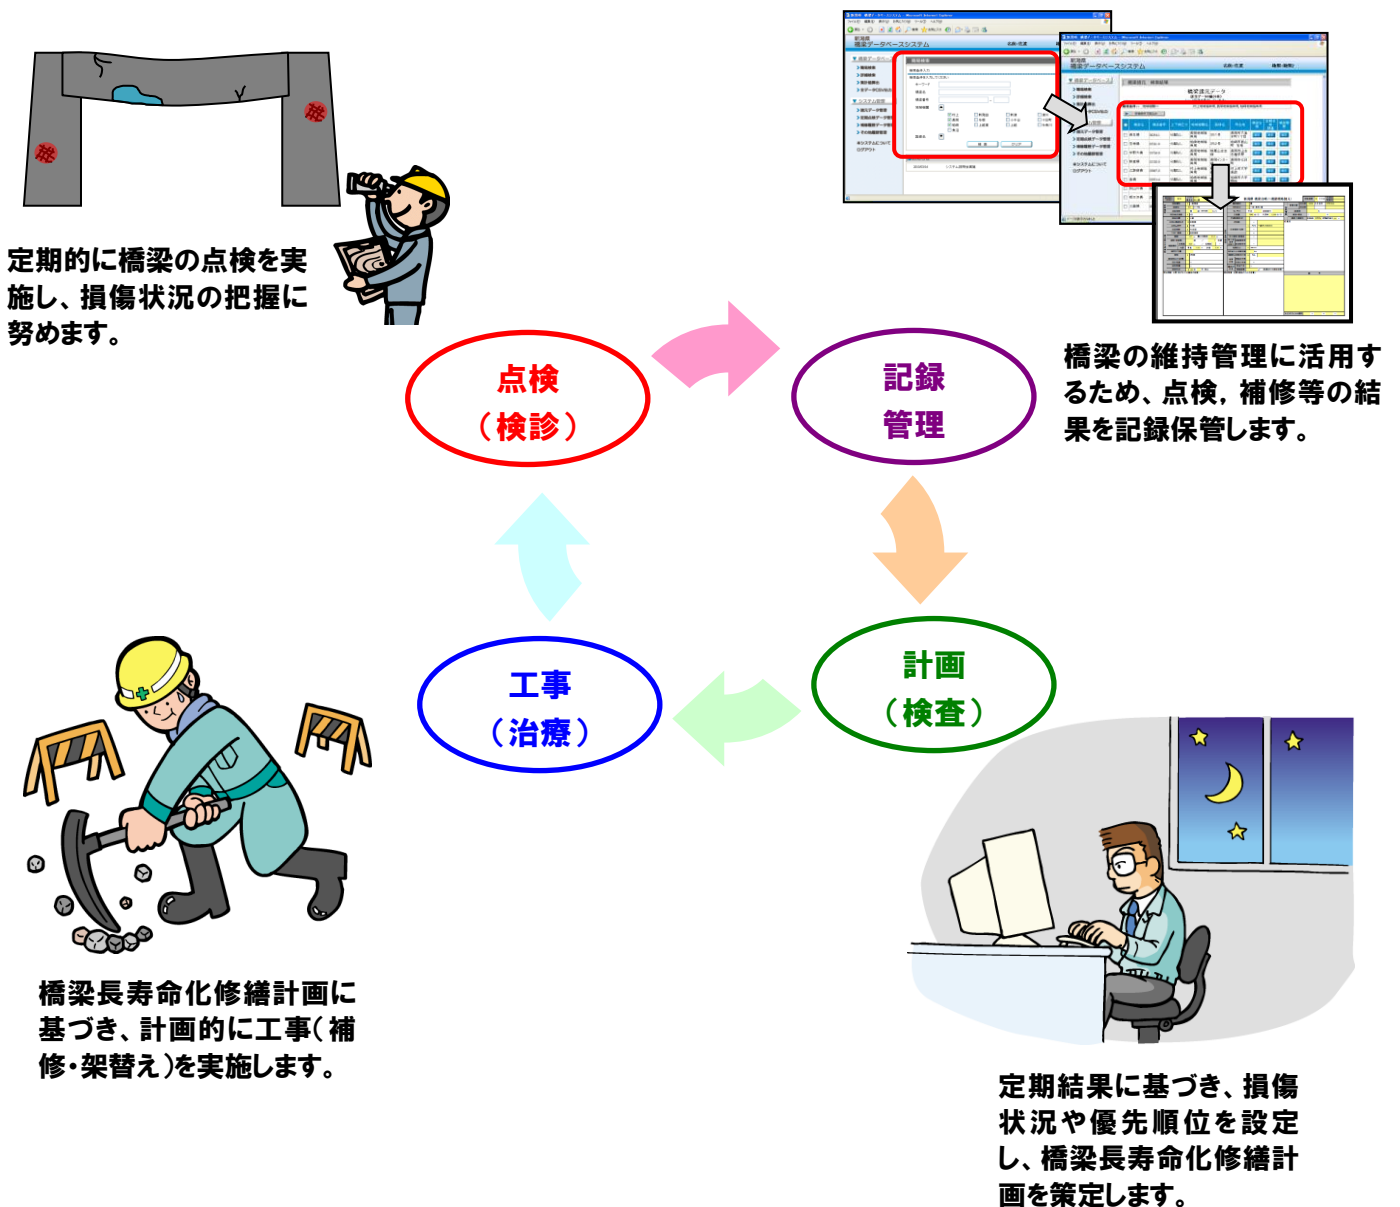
定期的に橋梁の点検を実施し、損傷状況の把握に努めます。

橋梁データベースシステム

橋梁データベースシステム

橋梁の維持管理に活用するため、点検，補修等の結果を記録保管します。

点検
（検診）

記録
管理

工事
（治療）

計画
（検査）

橋梁長寿命化修繕計画に基づき、計画的に工事（補修・架替え）を実施します。

定期結果に基づき、損傷状況や優先順位を設定し、橋梁長寿命化修繕計画を策定します。